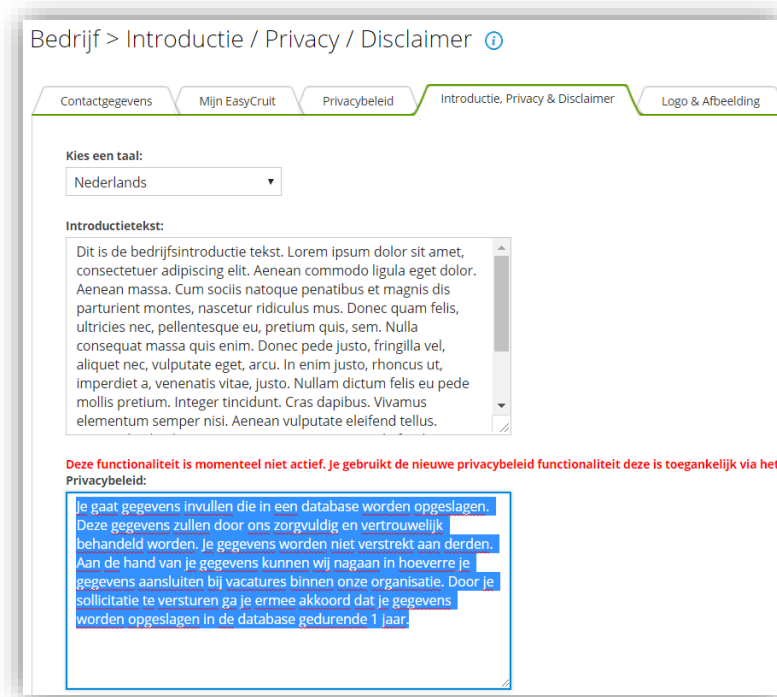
Bedrijf > Introductie / Privacy / Disclaimer ⓘ

Contactgegevens | Mijn EasyCruit | Privacybeleid | Introductie, Privacy & Disclaimer | Logo & Afbeelding

Kies een taal:
Nederlands ▾

Introductietekst:
Dit is de bedrijfsintroductie tekst. Lorem ipsum dolor sit amet, consectetuer adipiscing elit. Aenean commodo ligula eget dolor. Aenean massa. Cum sociis natoque penatibus et magnis dis parturient montes, nascetur ridiculus mus. Donec quam felis, ultricies nec, pellentesque eu, pretium quis, sem. Nulla consequat massa quis enim. Donec pede justo, fringilla vel, aliquet nec, vulputate eget, arcu. In enim justo, rhoncus ut, imperdiet a, venenatis vitae, justo. Nullam dictum felis eu pede mollis pretium. Integer tincidunt. Cras dapibus. Vivamus elementum semper nisi. Aenean vulputate eleifend tellus.

Deze functionaliteit is momenteel niet actief. Je gebruikt de nieuwe privacybeleid functionaliteit deze is toegankelijk via het
Privacybeleid:
Je gaat gegevens invullen die in een database worden opgeslagen. Deze gegevens zullen door ons zorgvuldig en vertrouwelijk behandeld worden. Je gegevens worden niet verstrekt aan derden. Aan de hand van je gegevens kunnen wij nagaan in hoeverre je gegevens aansluiten bij vacatures binnen onze organisatie. Door je sollicitatie te versturen ga je ermee akkoord dat je gegevens worden opgeslagen in de database gedurende 1 jaar.